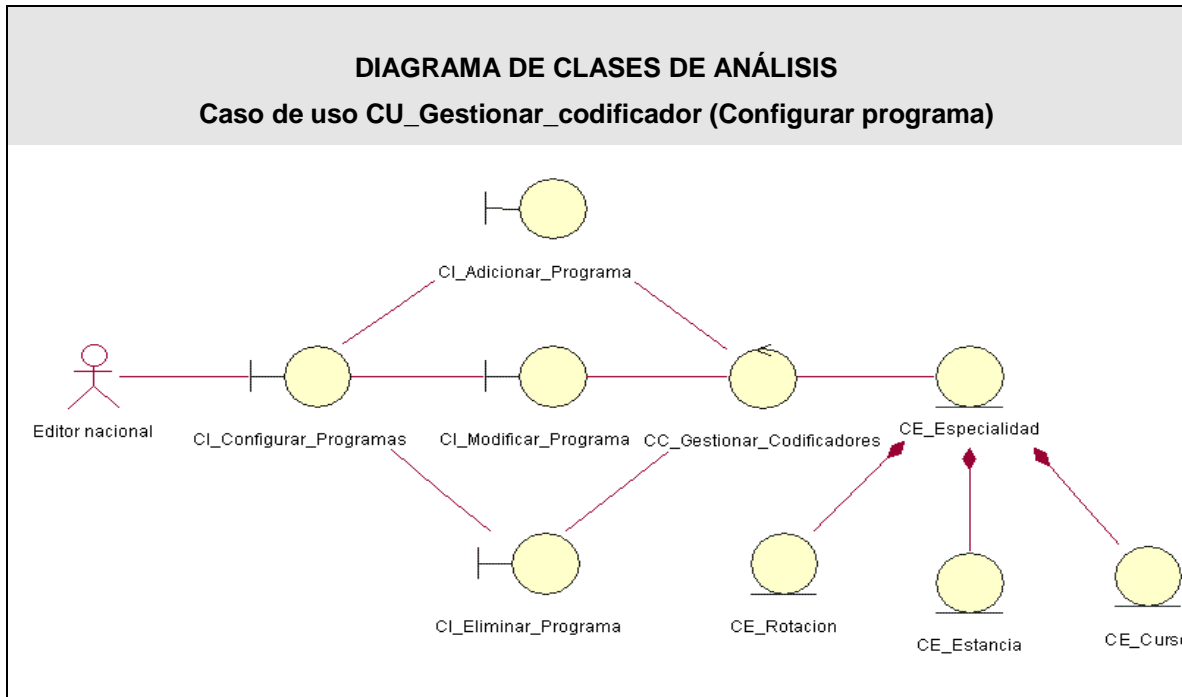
DIAGRAMA DE CLASES DE ANÁLISIS

Caso de uso CU_Gestionar_codificador (Configurar programa)

CI_Adicionar_Programa

Editor nacional

CI_Configurar_Programas

CI_Modificar_Programa

CC_Gestionar_Codificadores

CE_Especialidad

CI_Eliminar_Programa

CE_Rotacion

CE_Estancia

CE_Curs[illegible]